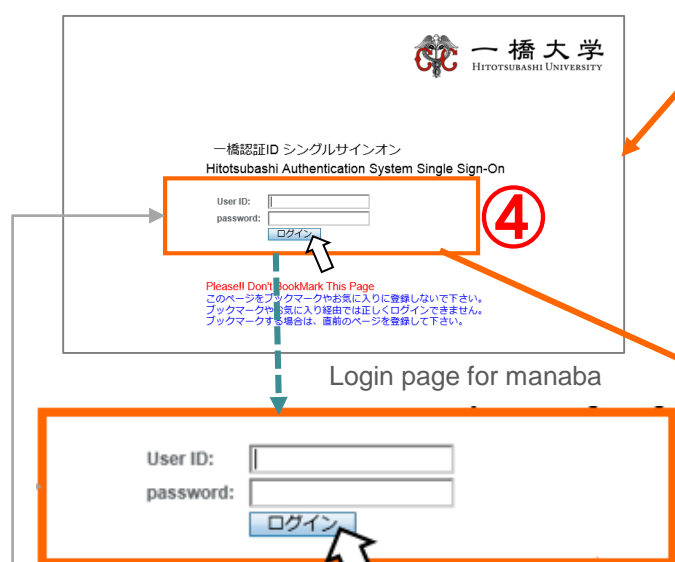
一橋大学
HITOTSUBASHI UNIVERSITY

一橋認証ID シングルサインオン
Hitotsubashi Authentication System Single Sign-On

User ID:
password:
ログイン

④

Please!! Don't BookMark This Page
このページをブックマークやお気に入りに登録しないで下さい。
ブックマークやお気に入り経由では正しくログインできません。
ブックマークする場合は、直前のページを登録して下さい。

Login page for manaba

User ID:
password:
ログイン